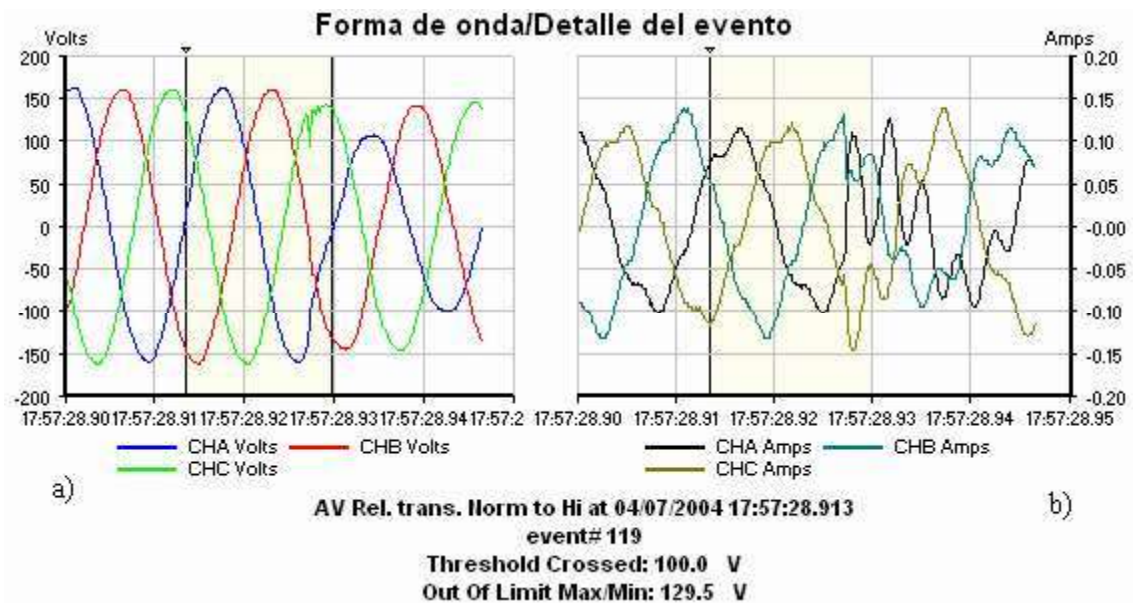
Forma de onda/Detalle del evento

Volts
200
150
100
50
0
-50
-100
-150
-200
17:57:28.90 17:57:28.91 17:57:28.92 17:57:28.93 17:57:28.94 17:57:2

CHA Volts CHB Volts
CHC Volts

a)

Amps
0.20
0.15
0.10
0.05
-0.00
-0.05
-0.10
-0.15
-0.20
17:57:28.90 17:57:28.91 17:57:28.92 17:57:28.93 17:57:28.94 17:57:28.95

CHA Amps CHB Amps
CHC Amps

b)

AV Rel. trans. Norm to Hi at 04/07/2004 17:57:28.913
event# 119
Threshold Crossed: 100.0 V
Out Of Limit Max/Min: 129.5 V